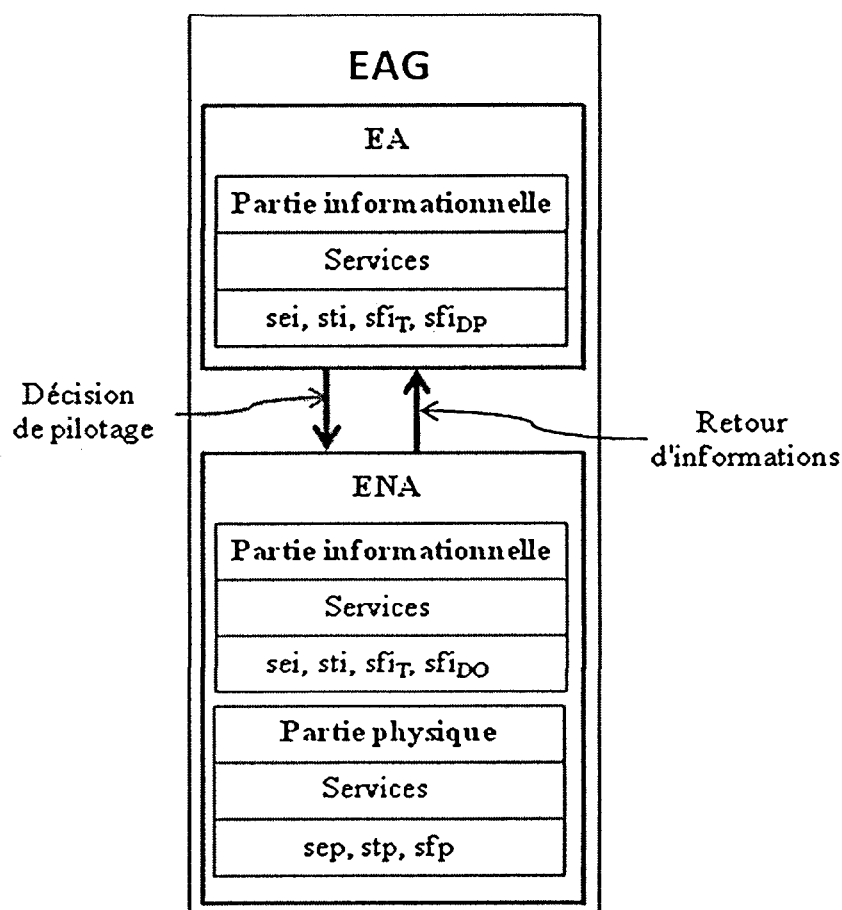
EAG

EA

Partie informationnelle

Services

sei, sti, $sfi_T$, $sfi_{DP}$

Décision de pilotage

Retour d'informations

ENA

Partie informationnelle

Services

sei, sti, $sfi_T$, $sfi_{DO}$

Partie physique

Services

sep, stp, sfp